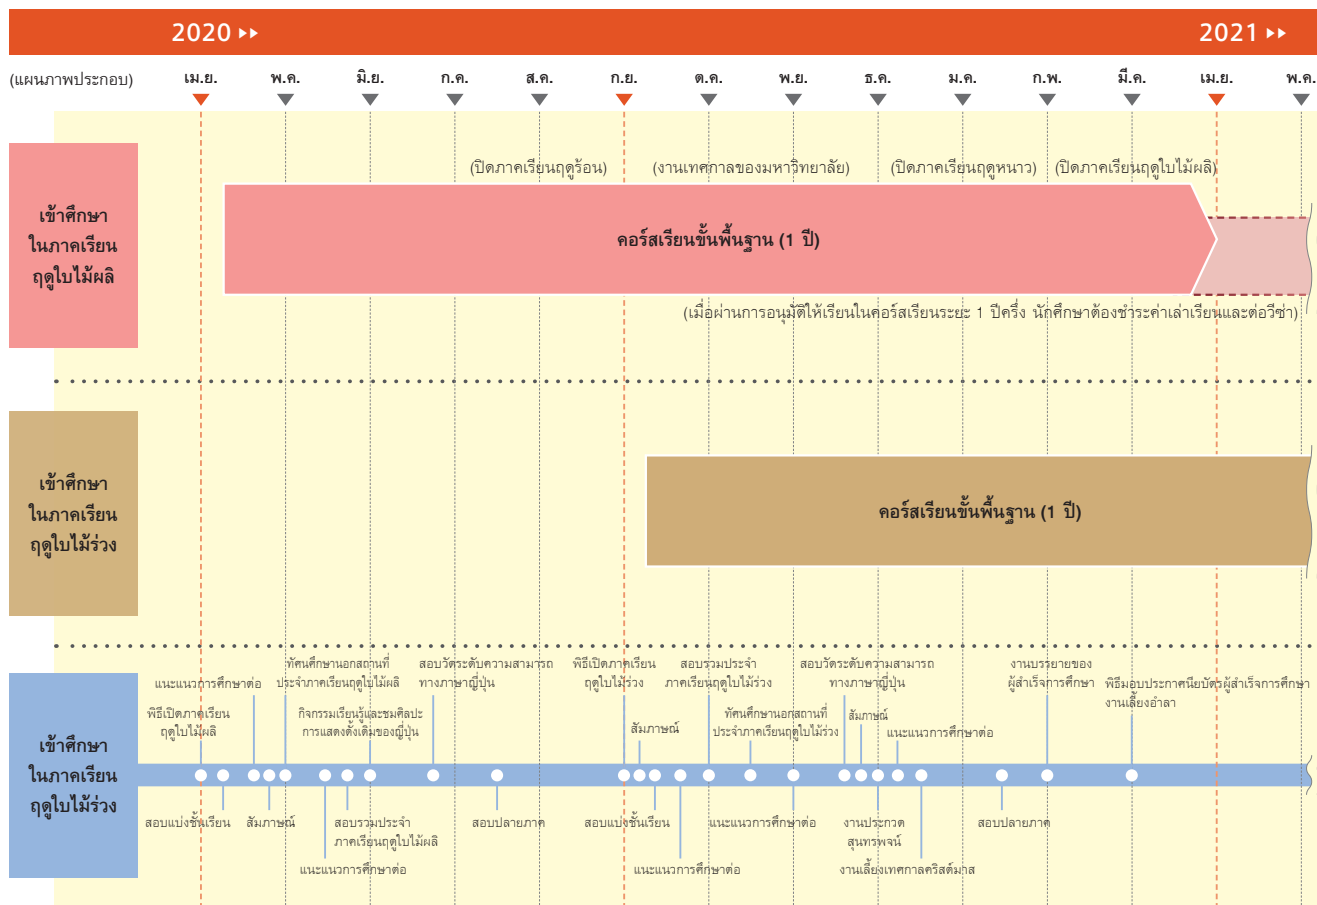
2020 ▸▸

2021 ▸▸

(แผนภาพประกอบ) เม.ย. พ.ค. มิ.ย. ก.ค. ส.ค. ก.ย. ต.ค. พ.ย. ธ.ค. ม.ค. ก.พ. มี.ค. เม.ย. พ.ค.

เข้าศึกษาในภาคเรียนฤดูใบไม้ผลิ

(ปิดภาคเรียนฤดูร้อน) (งานเทศกาลของมหาวิทยาลัย) (ปิดภาคเรียนฤดูหนาว) (ปิดภาคเรียนฤดูใบไม้ผลิ)

คอร์สเรียนขั้นพื้นฐาน (1 ปี)

(เมื่อผ่านการอนุมัติให้เรียนในคอร์สเรียนระยะ 1 ปีครึ่ง นักศึกษาต้องชำระค่าเล่าเรียนและต่อวีซ่า)

เข้าศึกษาในภาคเรียนฤดูใบไม้ร่วง

คอร์สเรียนขั้นพื้นฐาน (1 ปี)

เข้าศึกษาในภาคเรียนฤดูใบไม้ร่วง

พิธีเปิดภาคเรียนฤดูใบไม้ผลิ

แนะแนวการศึกษาต่อ

ทัศนศึกษานอกสถานที่ประจำภาคเรียนฤดูใบไม้ผลิ

กิจกรรมเรียนรู้และชมศิลปะการแสดงดั้งเดิมของญี่ปุ่น

สอบวัดระดับความสามารถทางภาษาญี่ปุ่น

พิธีเปิดภาคเรียนฤดูใบไม้ร่วง

สัมภาษณ์

สอบรวมประจำภาคเรียนฤดูใบไม้ร่วง

ทัศนศึกษานอกสถานที่ประจำภาคเรียนฤดูใบไม้ร่วง

สอบวัดระดับความสามารถทางภาษาญี่ปุ่น

สัมภาษณ์

แนะแนวการศึกษาต่อ

งานบรรยายของผู้สำเร็จการศึกษา

พิธีมอบประกาศนียบัตรผู้สำเร็จการศึกษา งานเลี้ยงอำลา

สอบแบ่งชั้นเรียน

สัมภาษณ์

สอบรวมประจำภาคเรียนฤดูใบไม้ผลิ

แนะแนวการศึกษาต่อ

สอบปลายภาค

สอบแบ่งชั้นเรียน

แนะแนวการศึกษาต่อ

แนะแนวการศึกษาต่อ

งานประกวดสุนทรพจน์

งานเลี้ยงเทศกาลคริสต์มาส

สอบปลายภาค